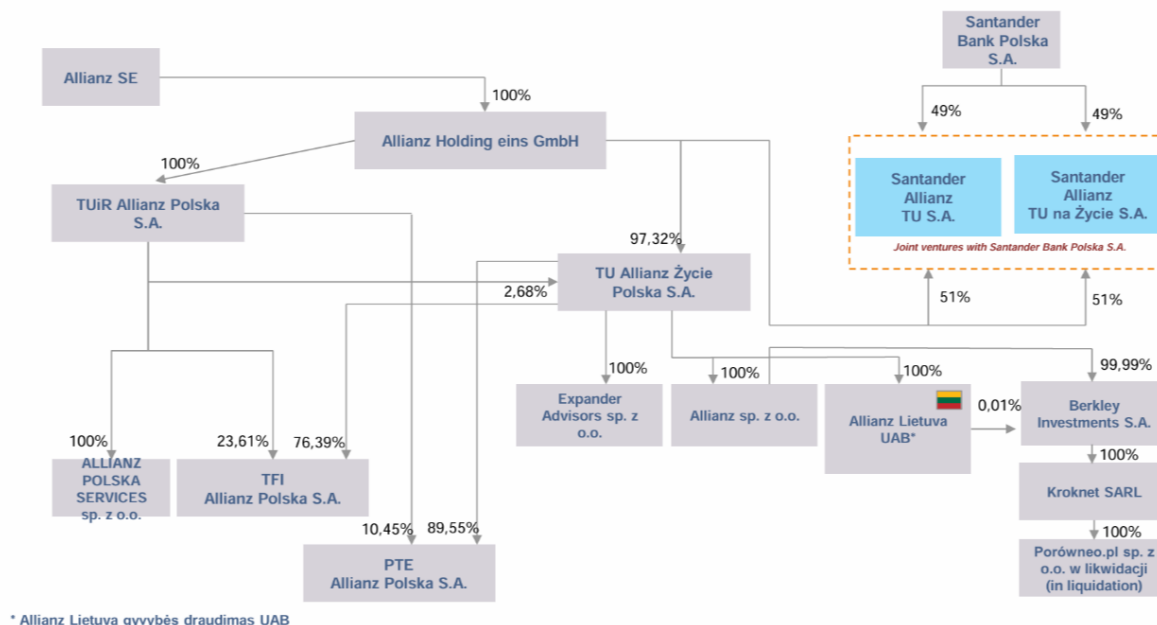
Santander Bank Polska S.A.

Allianz SE

100%

49%

49%

Allianz Holding eins GmbH

100%

Santander Allianz TU S.A.

Santander Allianz TU na Życie S.A.

Joint ventures with Santander Bank Polska S.A.

TUiR Allianz Polska S.A.

97,32%

TU Allianz Życie Polska S.A.

2,68%

51%

51%

100%

100%

100%

99,99%

Expander Advisors sp. z o.o.

Allianz sp. z o.o.

Allianz Lietuva UAB*

0,01%

Berkley Investments S.A.

100%

23,61%

76,39%

100%

ALLIANZ POLSKA SERVICES sp. z o.o.

TFI Allianz Polska S.A.

Kroknet SARL

100%

10,45%

89,55%

PTE Allianz Polska S.A.

Porówneo.pl sp. z o.o. w likwidacji (in liquidation)

* Allianz Lietuva gyvybės draudimas UAB